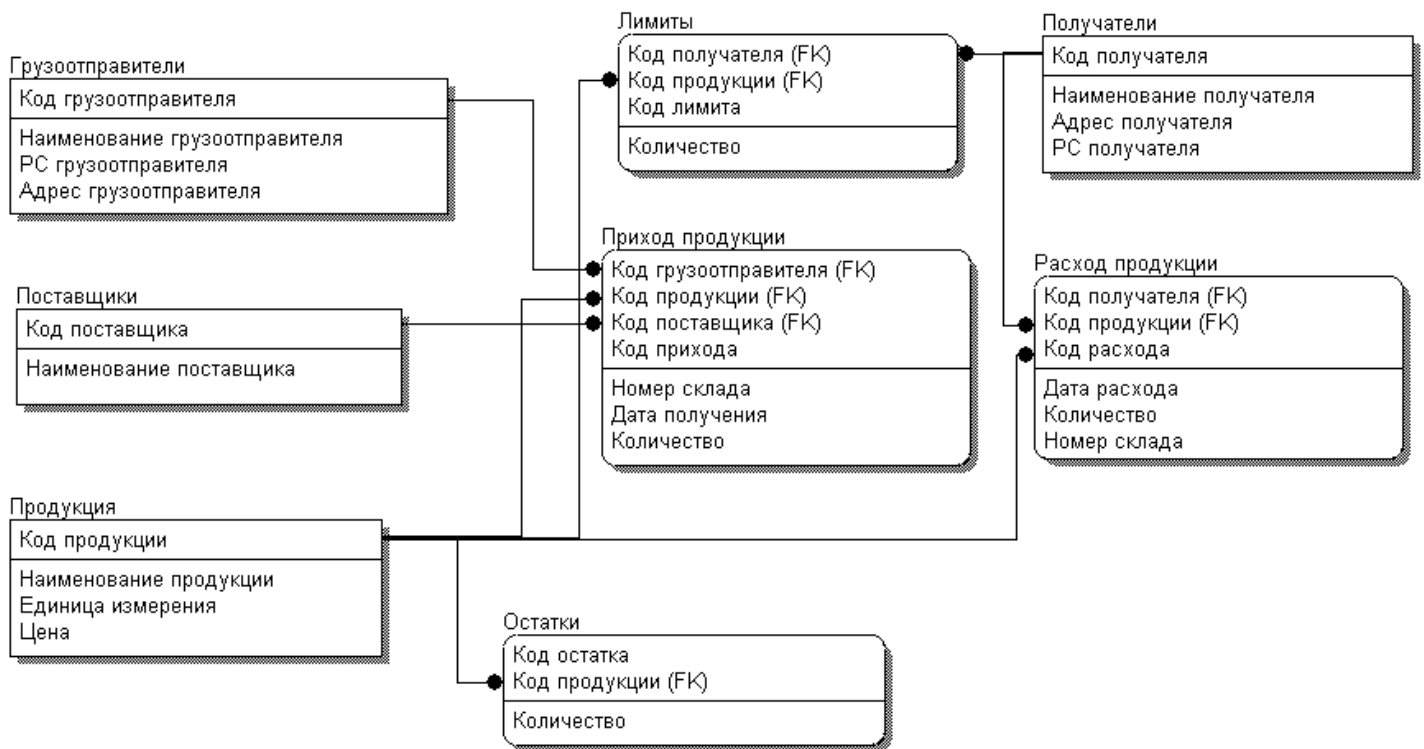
Лимиты
Код получателя (FK)
Код продукции (FK)
Код лимита
Количество

Получатели
Код получателя
Наименование получателя
Адрес получателя
РС получателя

Грузоотправители
Код грузоотправителя
Наименование грузоотправителя
РС грузоотправителя
Адрес грузоотправителя

Приход продукции
Код грузоотправителя (FK)
Код продукции (FK)
Код поставщика (FK)
Код прихода
Номер склада
Дата получения
Количество

Поставщики
Код поставщика
Наименование поставщика

Расход продукции
Код получателя (FK)
Код продукции (FK)
Код расхода
Дата расхода
Количество
Номер склада

Продукция
Код продукции
Наименование продукции
Единица измерения
Цена

Остатки
Код остатка
Код продукции (FK)
Количество